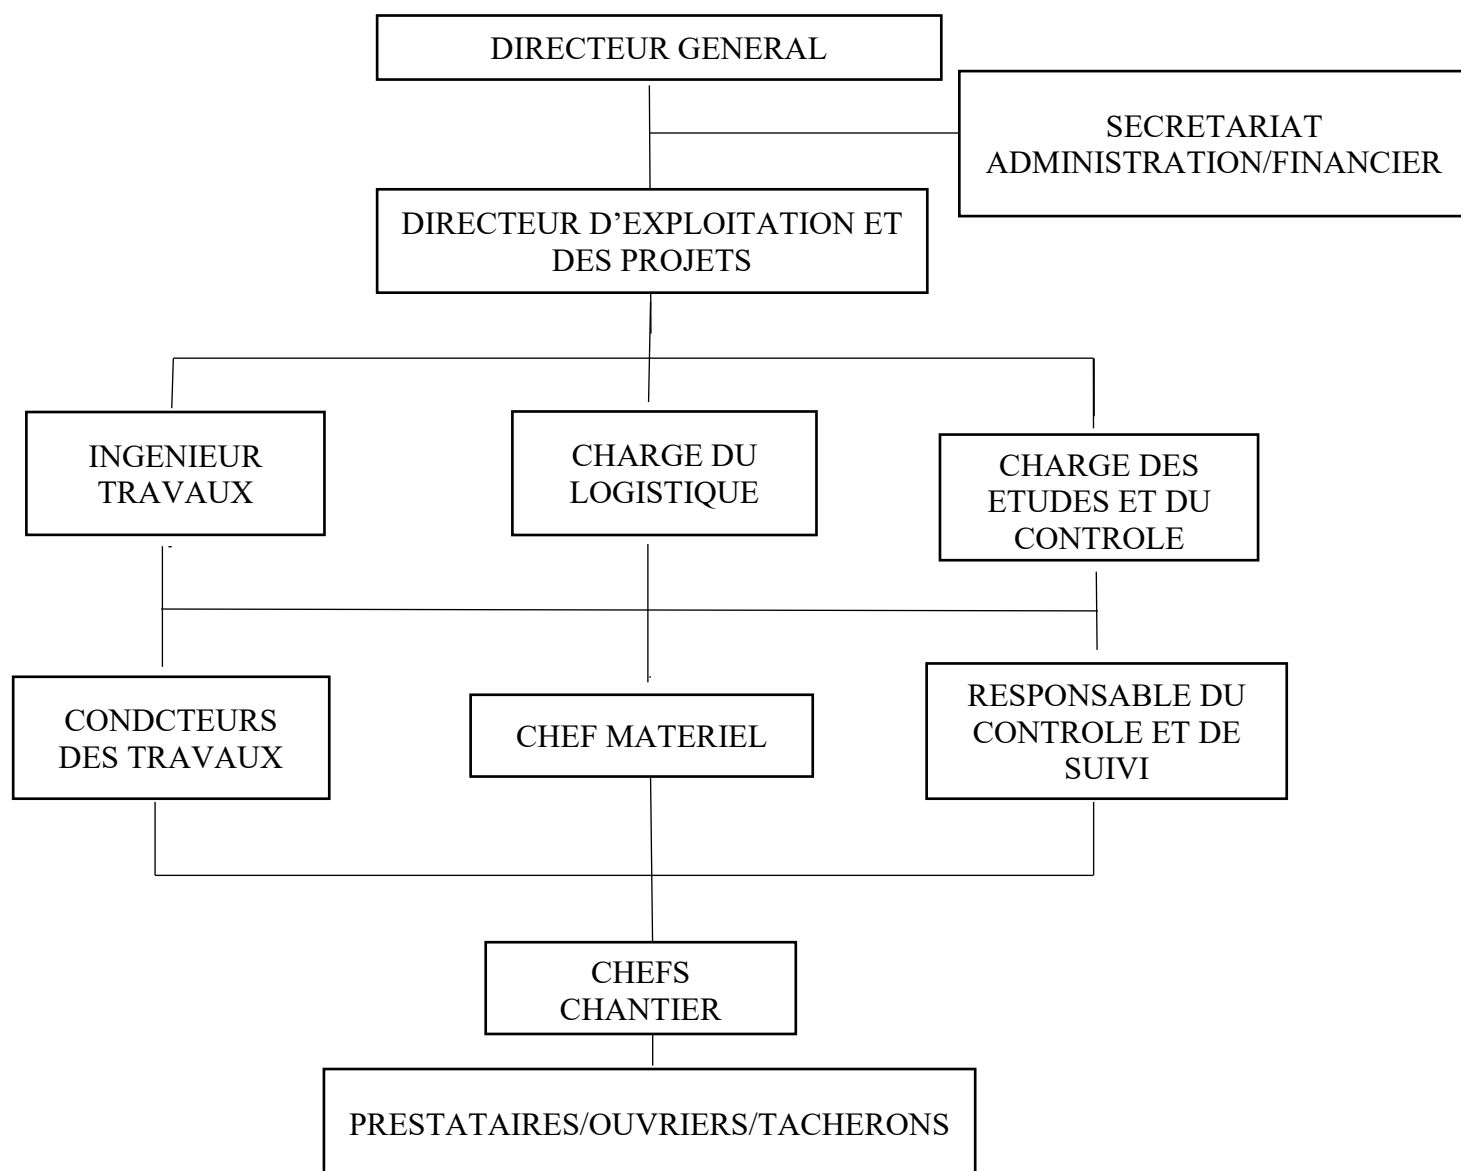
DIRECTEUR GENERAL

SECRETARIAT ADMINISTRATION/FINANCIER

DIRECTEUR D'EXPLOITATION ET DES PROJETS

INGENIEUR TRAVAUX

CHARGE DU LOGISTIQUE

CHARGE DES ETUDES ET DU CONTROLE

CONDCTEURS DES TRAVAUX

CHEF MATERIEL

RESPONSABLE DU CONTROLE ET DE SUIVI

CHEFS CHANTIER

PRESTATAIRES/OUVRIERS/TACHERONS